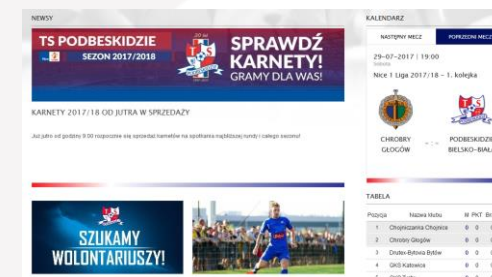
NEWSY

TS PODBESKIDZIE SEZON 2017/2018

SPRAWDŹ KARNETY! GRAMY DLA WAS!

KARNETY 2017/18 OD JUTRA W SPRZEDAŻY

Już jutro od godziny 9:00 rozpocznie się sprzedaż karnetów na spotkania najbliższej rundy i całego sezonu!

SZUKAMY WOLONTARIUSZY!

KALENDARZ

NASTĘPNY MECZ

POPRZEDNI MECZ

29-07-2017 | 19:00

Sobota

Nice 1 Liga 2017/18 - 1. kolejka

CHROBRY GŁOGÓW

PODBESKIDZIE BIELSKO-BIAŁA

TABELA

| Pozycja | Nazwa klubu | M | PKT | Br |
|---|---|---|---|---|
| 1 | Chojniczanka Chojnice | 0 | 0 | |
| 2 | Chrobry Głogów | 0 | 0 | |
| 3 | Drutex-Bytovia Bytów | 0 | 0 | |
| 4 | GKS Katowice | 0 | 0 | |
| 5 | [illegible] | | | |